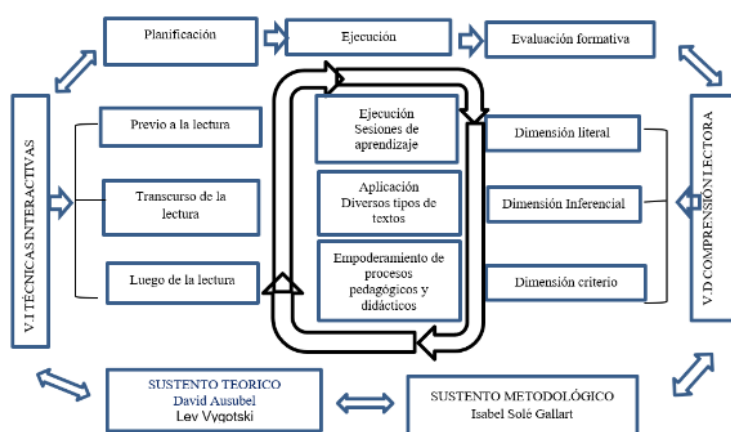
Planificación

Ejecución

Evaluación formativa

V.I TÉCNICAS INTERACTIVAS

Previo a la lectura

Transcurso de la lectura

Luego de la lectura

Ejecución Sesiones de aprendizaje

Aplicación Diversos tipos de textos

Empoderamiento de procesos pedagógicos y didácticos

Dimensión literal

Dimensión Inferencial

Dimensión criterio

V.D COMPRENSIÓN LECTORA

SUSTENTO TEORICO
David Ausubel
Lev Vygotski

SUSTENTO METODOLÓGICO
Isabel Solé Gallart